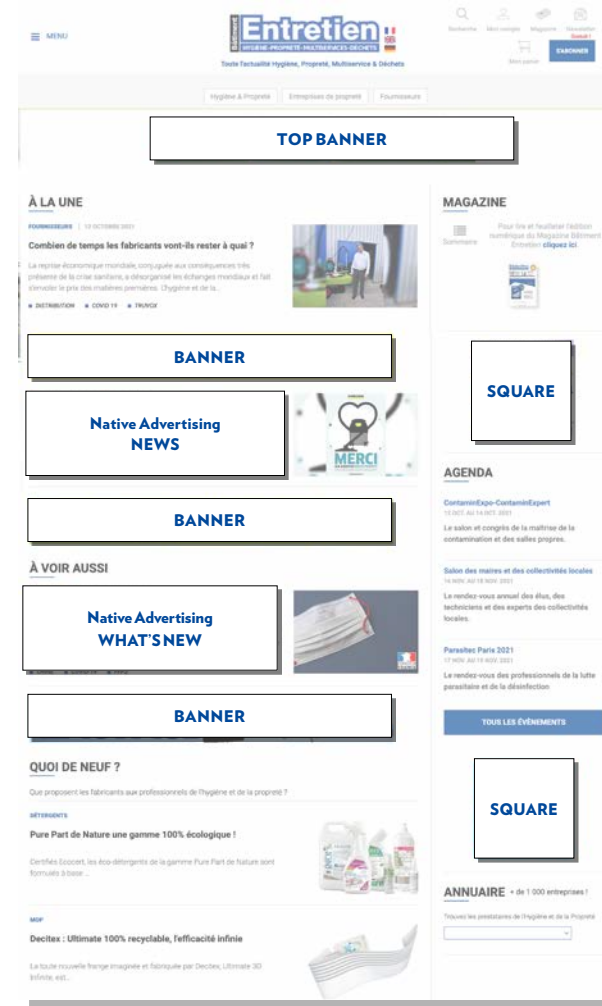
MENU

Bâtiment Entretien
HYGIÈNE·PROPRETÉ·MULTISERVICES·DÉCHETS
Toute l'actualité Hygiène, Propreté, Multiservice & Déchets

Recherche Mon compte Magazine Newsletter
S'ABONNER
Mon panier

Hygiène & Propreté Entreprises de propreté Fournisseurs

TOP BANNER

À LA UNE

FOURNISSEURS | 12 OCTOBRE 2021

Combien de temps les fabricants vont-ils rester à quai ?

La reprise économique mondiale, conjuguée aux conséquences très présente de la crise sanitaire, a désorganisé les échanges mondiaux et fait s'envoler le prix des matières premières. Hygiène et de la...

DISTRIBUTION COVID 19 TRUVOX

MAGAZINE

Sommaire

Pour lire et feuilleter l'édition numérique du Magazine Bâtiment Entretien cliquez ici.

BANNER

SQUARE

Native Advertising
NEWS

MERCI

BANNER

AGENDA

ContaminExpo-ContaminExpert
13 OCT. AU 14 OCT. 2021
Le salon et congrès de la maîtrise de la contamination et des salles propres.

Salon des maires et des collectivités locales
16 NOV. AU 18 NOV. 2021
Le rendez-vous annuel des élus, des techniciens et des experts des collectivités locales.

Parasitec Paris 2021
17 NOV. AU 19 NOV. 2021
Le rendez-vous des professionnels de la lutte parasitaire et de la désinfection

À VOIR AUSSI

Native Advertising
WHAT'S NEW

BANNER

TOUS LES ÉVÉNEMENTS

QUOI DE NEUF ?

Que proposent les fabricants aux professionnels de l'hygiène et de la propreté ?

DÉTERGENTS

Pure Part de Nature une gamme 100% écologique !

Certifiés Ecocert, les éco-détergents de la gamme Pure Part de Nature sont formulés à base...

SQUARE

ANNUAIRE + de 1 000 entreprises !

Trouvez les prestataires de l'Hygiène et de la Propreté

MOP

Decitex : Ultimate 100% recyclable, l'efficacité infinie

La toute nouvelle frange imaginée et fabriquée par Decitex, Ultimate 3D Infinite, est...